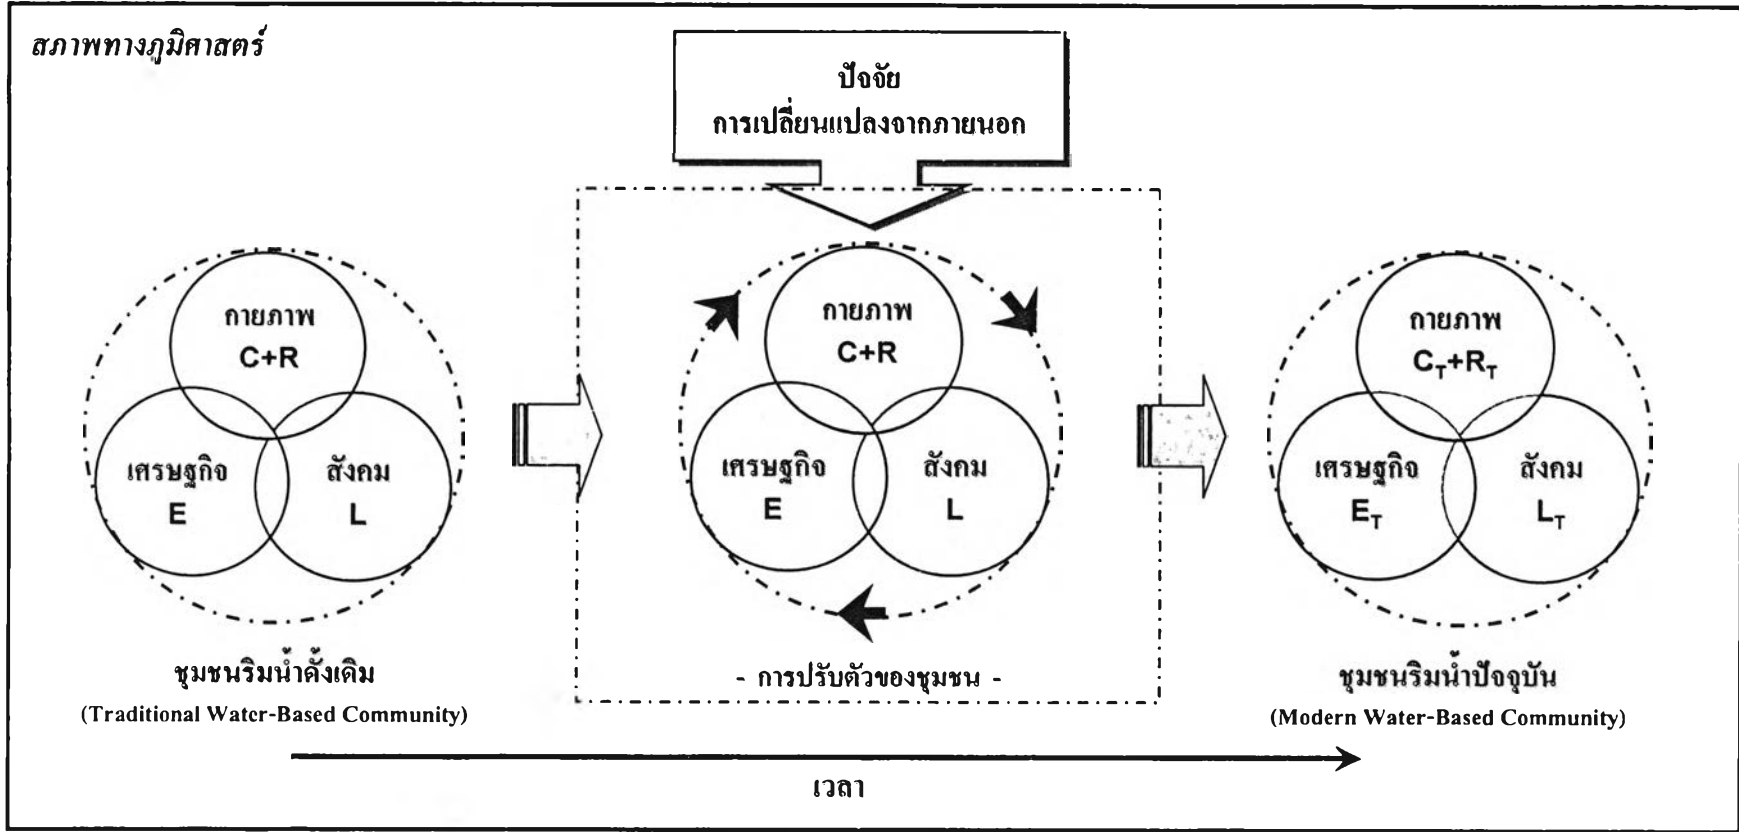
สภาพทางภูมิศาสตร์

ปัจจัย
การเปลี่ยนแปลงจากภายนอก

กายภาพ
C+R
เศรษฐกิจ
E
สังคม
L

ชุมชนริมน้ำดั้งเดิม
(Traditional Water-Based Community)

กายภาพ
C+R
เศรษฐกิจ
E
สังคม
L

- การปรับตัวของชุมชน -

กายภาพ
$C_T+R_T$
เศรษฐกิจ
$E_T$
สังคม
$L_T$

ชุมชนริมน้ำปัจจุบัน
(Modern Water-Based Community)

เวลา